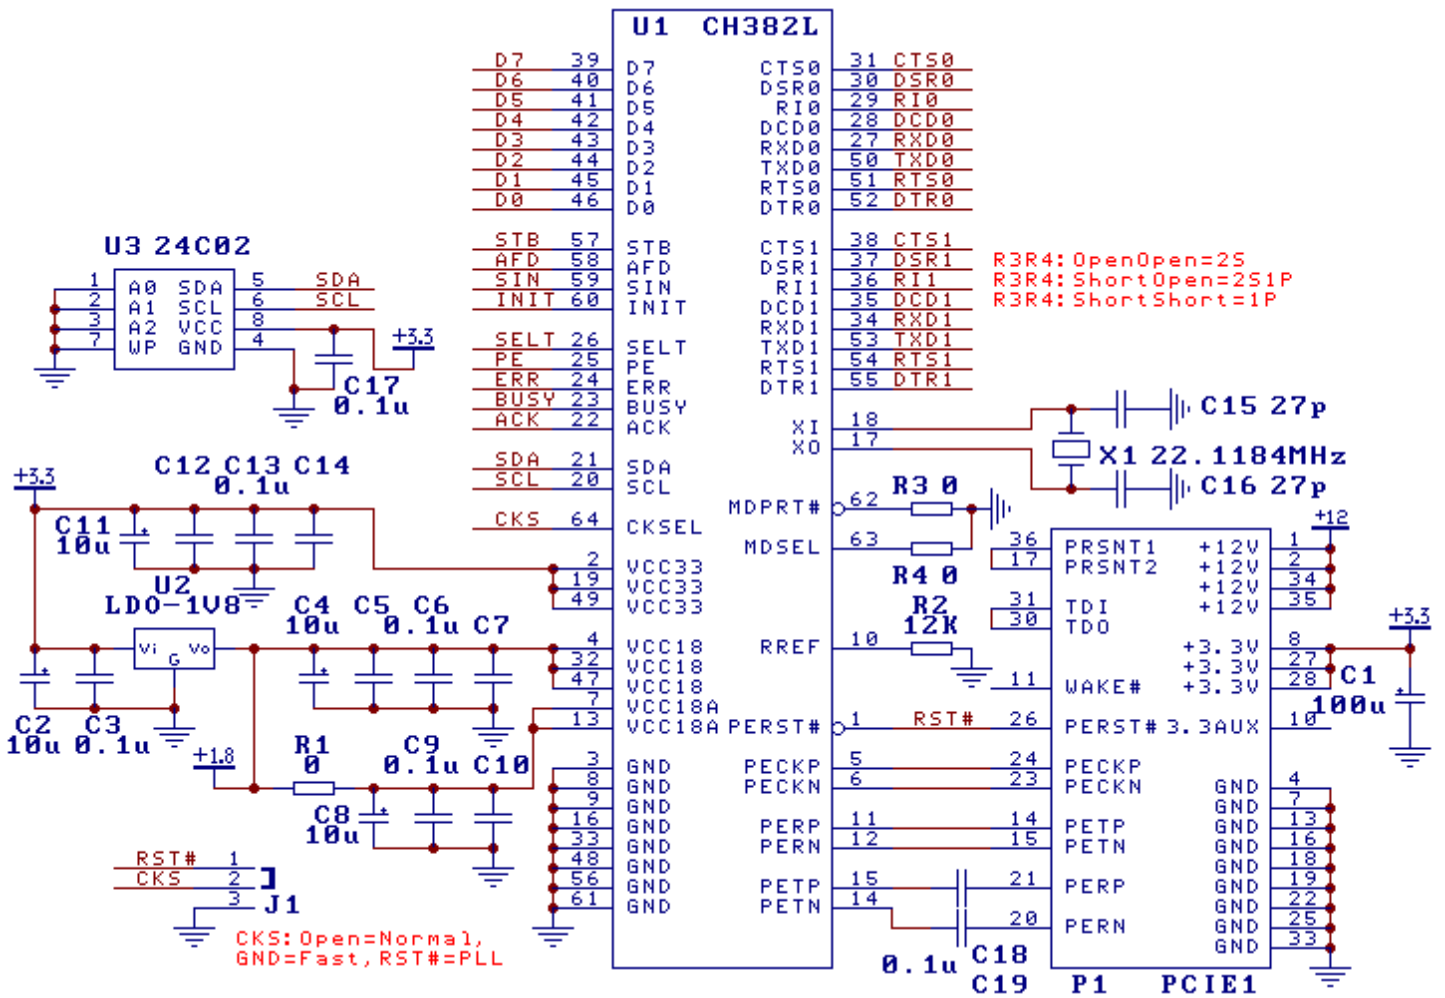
U1 CH382L

D7 39 D7
D6 40 D6
D5 41 D5
D4 42 D4
D3 43 D3
D2 44 D2
D1 45 D1
D0 46 D0

STB 57 STB
AFD 58 AFD
SIN 59 SIN
INIT 60 INIT

SELT 26 SELT
PE 25 PE
ERR 24 ERR
BUSY 23 BUSY
ACK 22 ACK

SDA 21 SDA
SCL 20 SCL

CKS 64 CKSEL

2 VCC33
19 VCC33
49 VCC33

4 VCC18
32 VCC18
47 VCC18
7 VCC18A
13 VCC18A

3 GND
8 GND
9 GND
16 GND
33 GND
48 GND
56 GND
61 GND

CTS0 31 CTS0
DSR0 30 DSR0
RI0 29 RI0
DCD0 28 DCD0
RXD0 27 RXD0
TXD0 50 TXD0
RTS0 51 RTS0
DTR0 52 DTR0

CTS1 38 CTS1
DSR1 37 DSR1
RI1 36 RI1
DCD1 35 DCD1
RXD1 34 RXD1
TXD1 53 TXD1
RTS1 54 RTS1
DTR1 55 DTR1

R3R4:OpenOpen=2S
R3R4:ShortOpen=2S1P
R3R4:ShortShort=1P

XI 18
XO 17
C15 27p
X1 22.1184MHz
C16 27p

MDPRT# 62
R3 0
MDSEL 63
R4 0

RREF 10
R2
12K

PERST# 1 RST#

PECKP 5
PECKN 6
PERP 11
PERN 12
PETP 15
PETN 14

0.1u C18
C19

U3 24C02
1 A0 SDA 5 SDA
2 A1 SCL 6 SCL
3 A2 VCC 8
7 WP GND 4
+3.3
C17
0.1u

+3.3
C12 C13 C14
0.1u
C11
10u
U2
LDO-1V8
Vi G Vo
C4 C5 C6
10u 0.1u C7
C2 C3
10u 0.1u
+1.8
R1
0
C9
0.1u C10
C8
10u

RST# 1
CKS 2
3 J1
CKS:Open=Normal,
GND=Fast,RST#=PLL

36 PRSNT1
17 PRSNT2
31 TDI
30 TDO
11 WAKE#
26 PERST#
24 PECKP
23 PECKN
14 PETP
15 PETN
21 PERP
20 PERN

+12V 1
+12V 2
+12V 34
+12V 35
+12
+3.3V 8
+3.3V 27
+3.3V 28
3.3AUX 10
+3.3
C1
100u

GND 4
GND 7
GND 13
GND 16
GND 18
GND 19
GND 22
GND 25
GND 33

P1 PCIE1